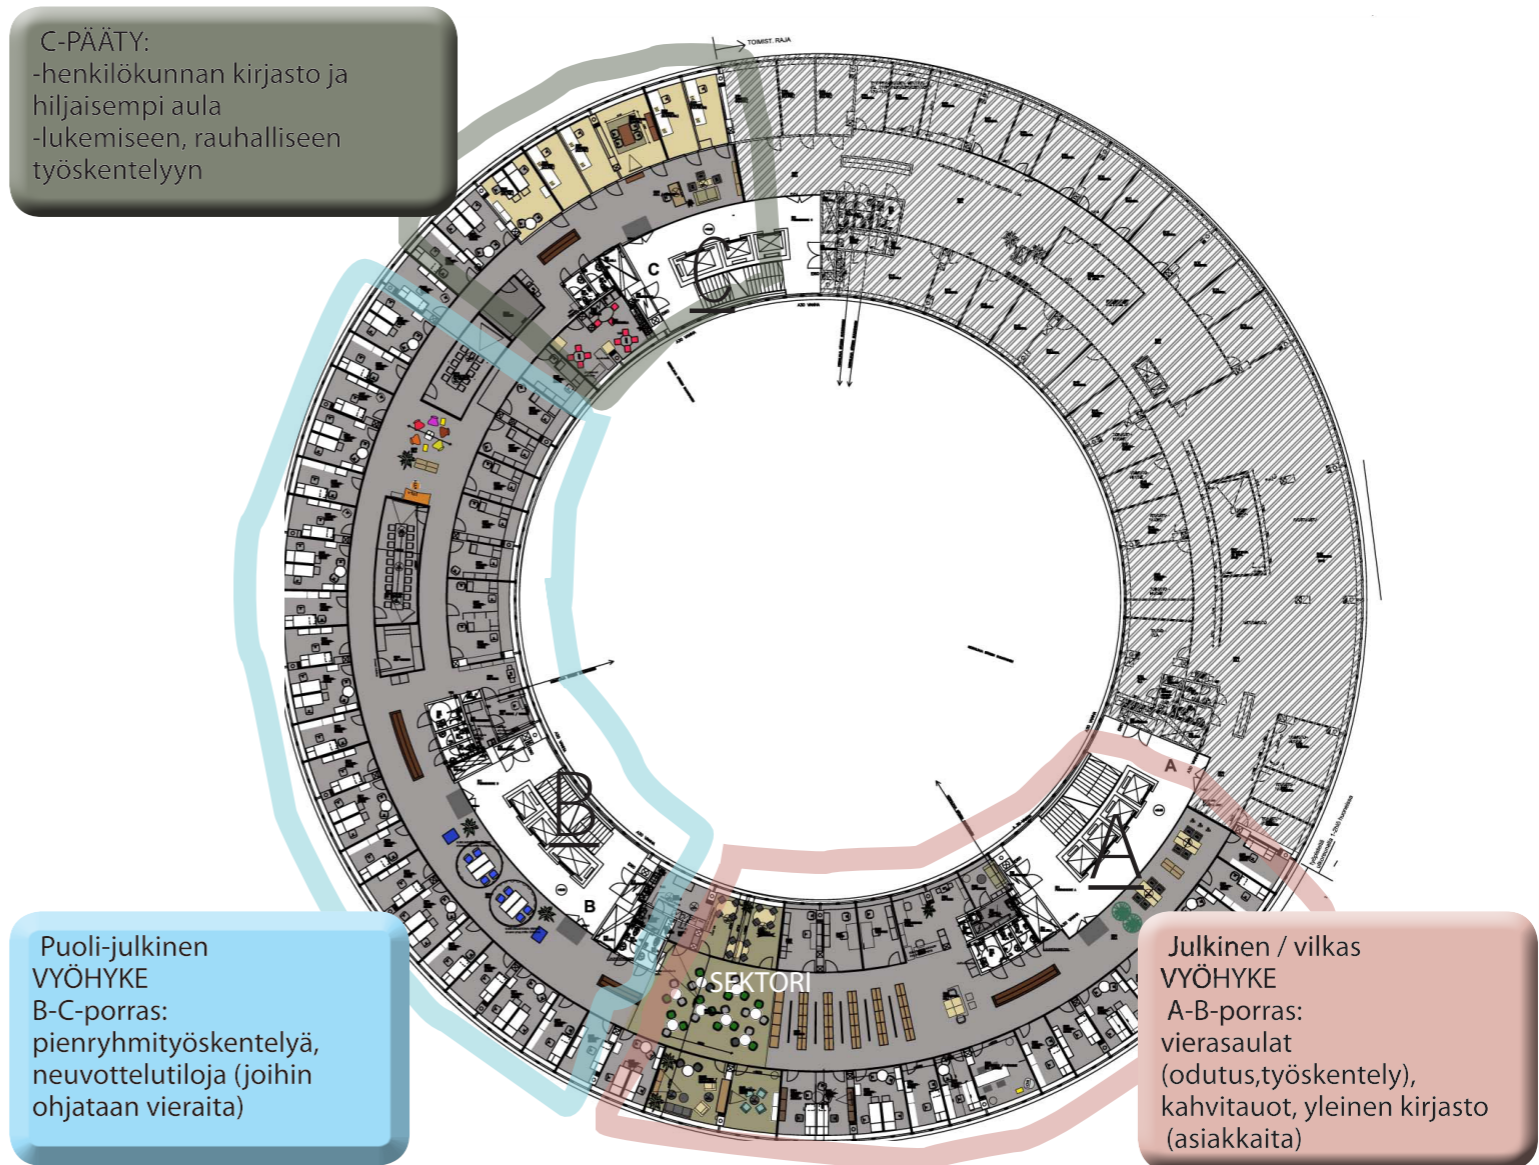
C-PÄÄTY:
-henkilökunnan kirjasto ja hiljaisempi aula
-lukemiseen, rauhalliseen työskentelyyn

TOIMIST. RAJA

C

B

A

/SEKTORI

Puoli-julkinen VYÖHYKE
B-C-porras:
pienryhmityöskentelyä, neuvottelutiloja (joihin ohjataan vieraita)

Julkinen / vilkas VYÖHYKE
A-B-porras:
vierasaulat (odutus,työskentely), kahvitauot, yleinen kirjasto (asiakkaita)